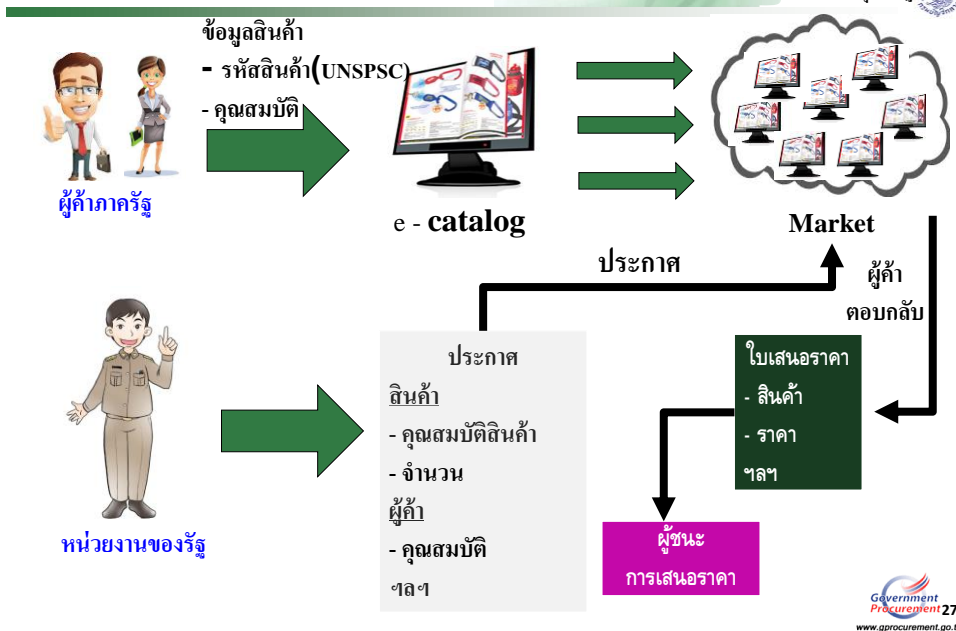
ข้อมูลสินค้า
- รหัสสินค้า(UNSPSC)
- คุณสมบัติ

ผู้ค้าภาครัฐ

e - catalog

Market

ประกาศ

ผู้ค้า
ตอบกลับ

หน่วยงานของรัฐ

ประกาศ
สินค้า
- คุณสมบัติสินค้า
- จำนวน
ผู้ค้า
- คุณสมบัติ
ฯลฯ

ใบเสนอราคา
- สินค้า
- ราคา
ฯลฯ

ผู้ชนะ
การเสนอราคา

Government Procurement
27
www.gprocurement.go.t